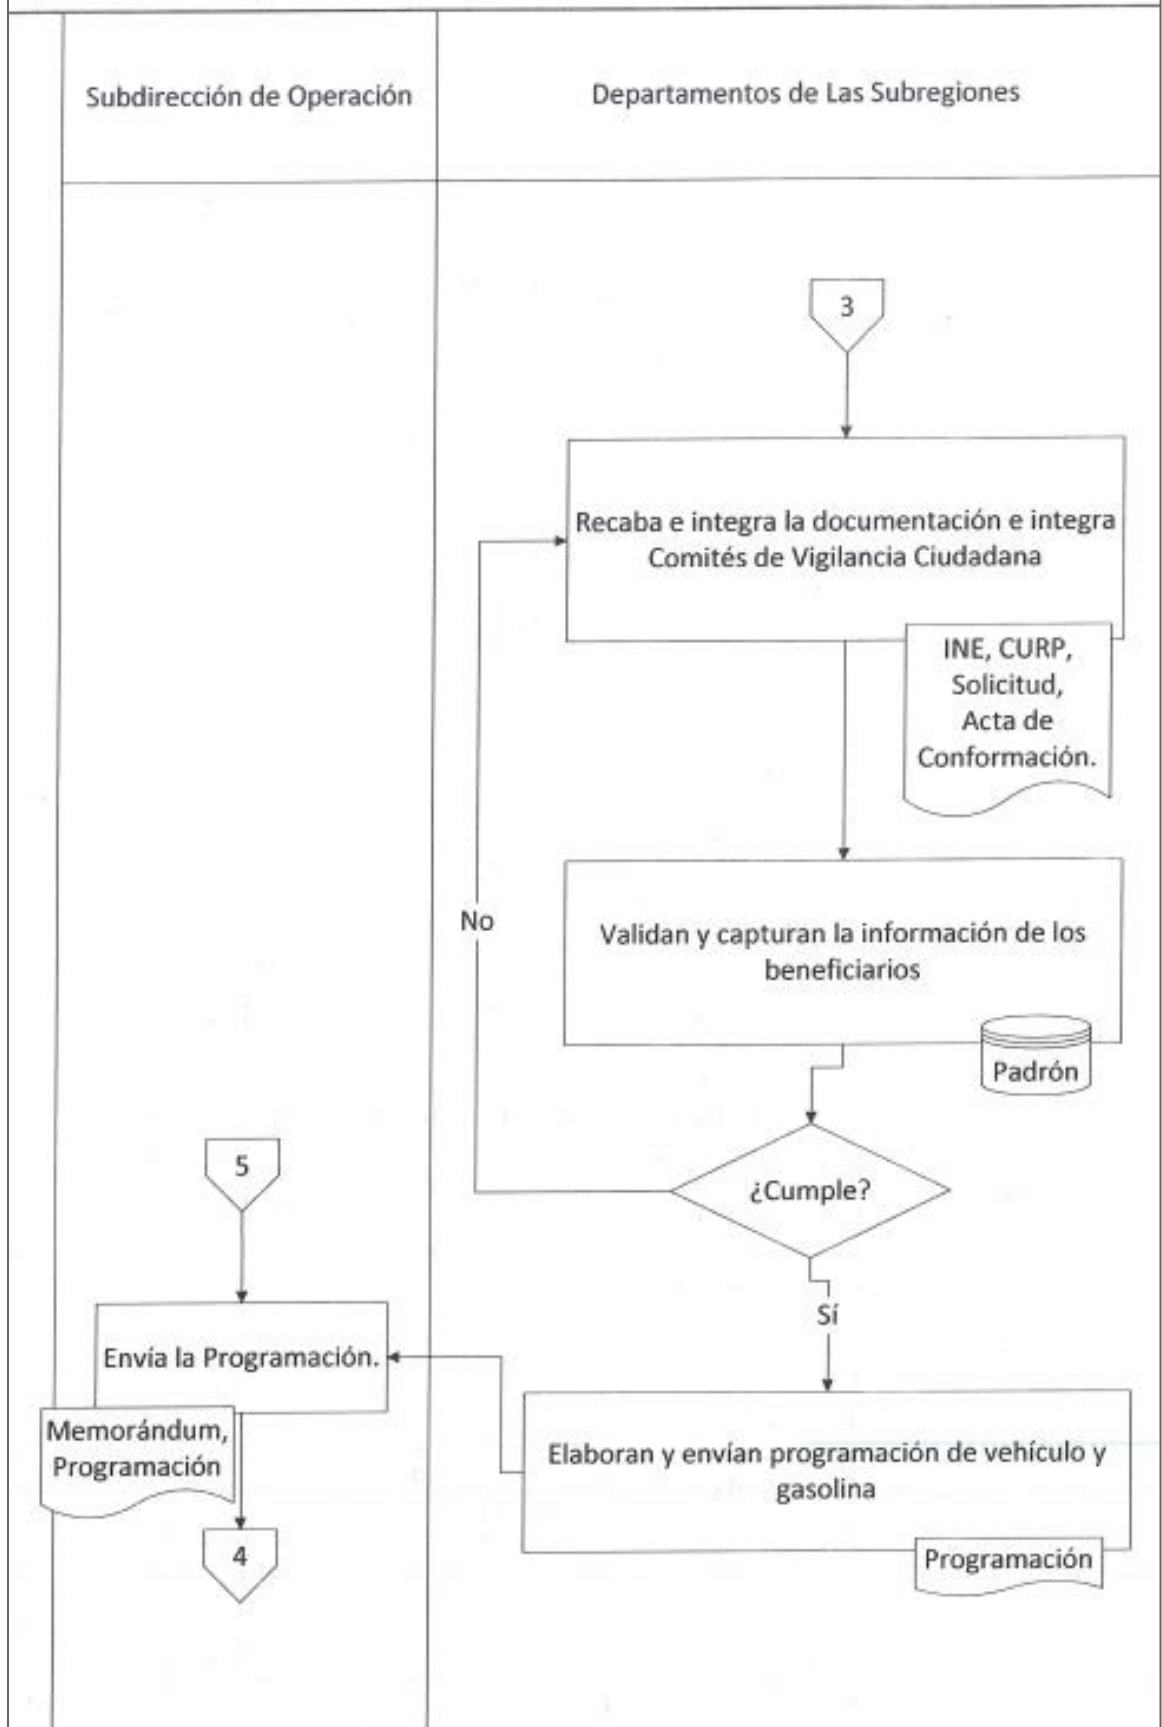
Subdirección de Operación

Departamentos de Las Subregiones

3

Recaba e integra la documentación e integra Comités de Vigilancia Ciudadana

INE, CURP, Solicitud, Acta de Conformación.

No

Validan y capturan la información de los beneficiarios

Padrón

5

¿Cumple?

Sí

Envia la Programación.

Memorándum, Programación

Elaboran y envían programación de vehículo y gasolina

Programación

4